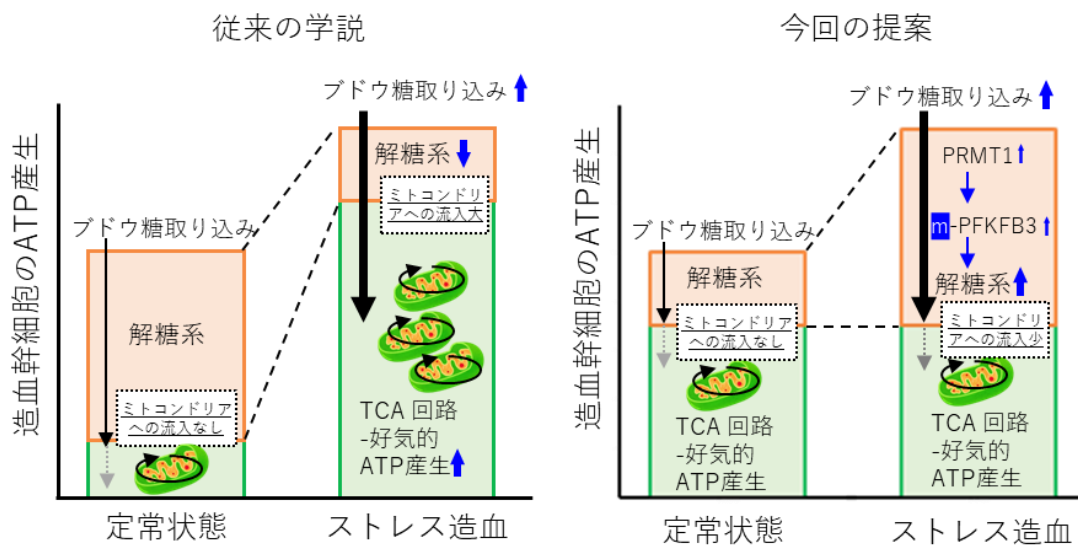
従来の学説

造血幹細胞のATP産生

ブドウ糖取り込み

解糖系

ミトコンドリアへの流入なし

ブドウ糖取り込み↑

解糖系↓

ミトコンドリアへの流入大

TCA 回路
-好気的
ATP産生↑

定常状態

ストレス造血

今回の提案

造血幹細胞のATP産生

ブドウ糖取り込み

解糖系

ミトコンドリアへの流入なし

TCA 回路
-好気的
ATP産生

ブドウ糖取り込み↑

PRMT1↑

m-PFKFB3↑

解糖系↑

ミトコンドリアへの流入少

TCA 回路
-好気的
ATP産生

定常状態

ストレス造血